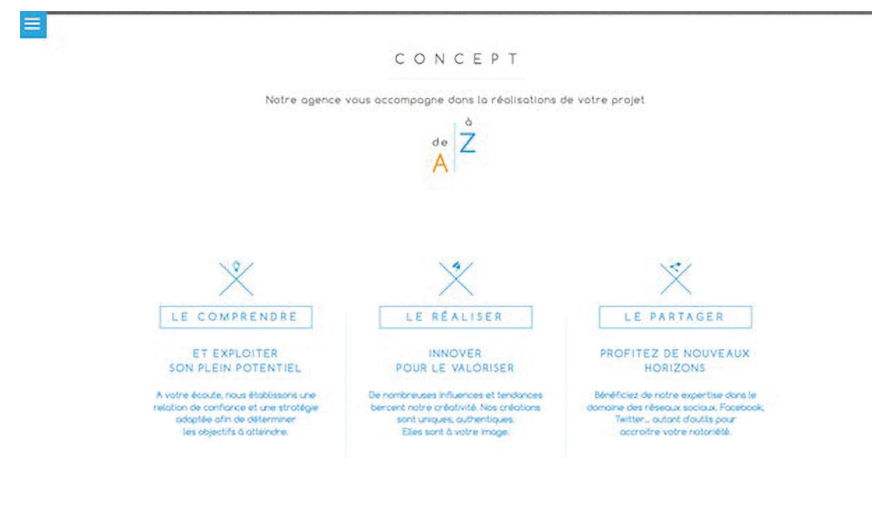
CONCEPT

Notre agence vous accompagne dans la réalisations de votre projet

de A à Z

LE COMPRENDRE

ET EXPLOITER SON PLEIN POTENTIEL

A votre écoute, nous établissons une relation de confiance et une stratégie adoptée afin de déterminer les objectifs à atteindre.

LE RÉALISER

INNOVER POUR LE VALORISER

De nombreuses influences et tendances bercent notre créativité. Nos créations sont uniques, authentiques. Elles sont à votre image.

LE PARTAGER

PROFITEZ DE NOUVEAUX HORIZONS

Bénéficiez de notre expertise dans le domaine des réseaux sociaux. Facebook, Twitter... autant d'outils pour accroître votre notoriété.